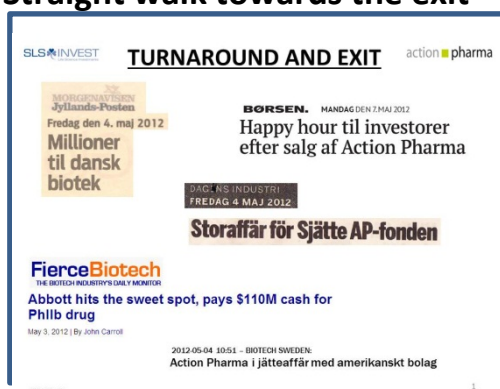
Straight walk towards the exit

SLS INVEST

TURNAROUND AND EXIT

action pharma

MORGENAVISEN Jyllands-Posten

Fredag den 4. maj 2012

Millioner til dansk biotek

BØRSEN. MANDAG DEN 7. MAJ 2012

Happy hour til investorer efter salg af Action Pharma

DAGENS INDUSTRI FREDAG 4 MAJ 2012

Storaffär för Sjätte AP-fonden

FierceBiotech

THE BIOTECH INDUSTRY'S DAILY MONITOR

Abbott hits the sweet spot, pays $110M cash for PhIIb drug

May 3, 2012 | By John Carroll

2012-05-04 10:51 - BIOTECH SWEDEN:

Action Pharma i jätteaffär med amerikanskt bolag

1